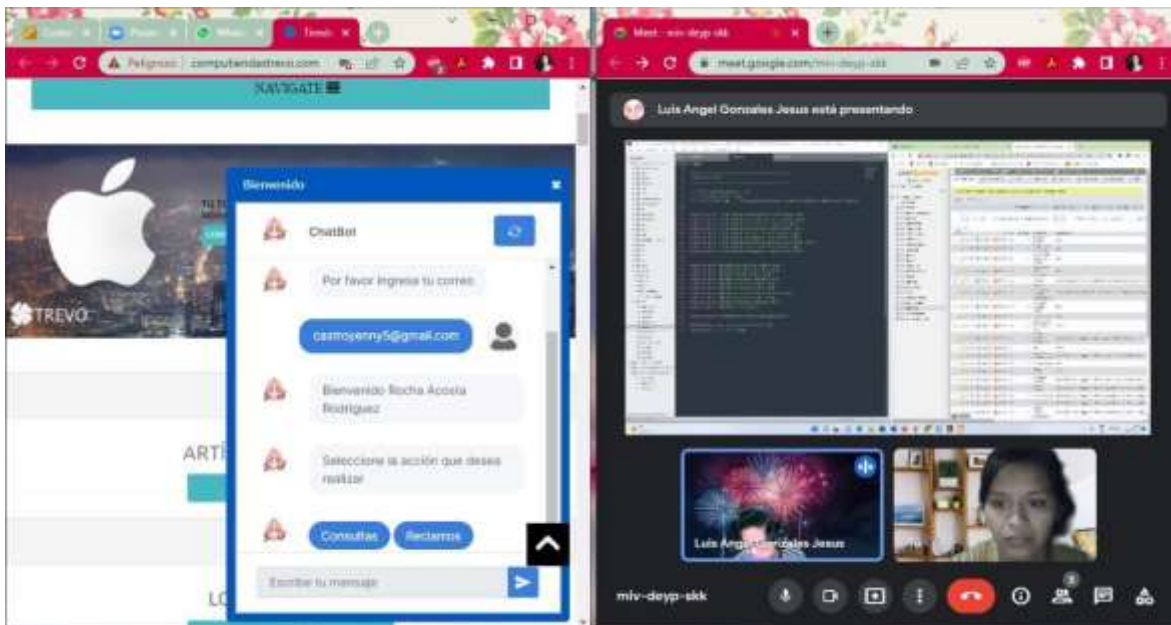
Peligroso | computiendastrevo.com

NAVIGATE

TREVO

Bienvenido

ChatBot

Por favor ingresa tu correo

castrojenny5@gmail.com

Bienvenido Rocha Acosta Rodriguez

Seleccione la acción que desea realizar

Consultas Reclamos

Escribe tu mensaje

ARTÍ

LO

Meet - miv-deyp-skk

meet.google.com/miv-deyp-skk

Luis Angel Gonzales Jesus está presentando

Luis Ang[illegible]zales Jesus

miv-deyp-skk

3